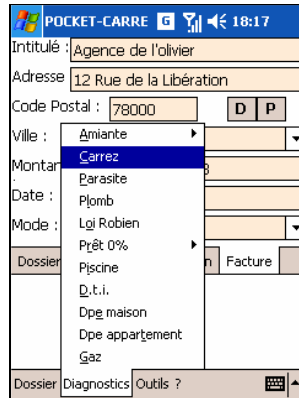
POCKET-CARRE 18:17

Intitulé : Agence de l'olivier

Adresse 12 Rue de la Libération

Code Postal : 78000 D P

Ville :

Montan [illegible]8

Date :

Mode :

Dossier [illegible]n Facture

Amiante
Carrez
Parasite
Plomb
Loi Robien
Prêt 0%
Piscine
D.t.i.
Dpe maison
Dpe appartement
Gaz

Dossier Diagnostics Outils ?